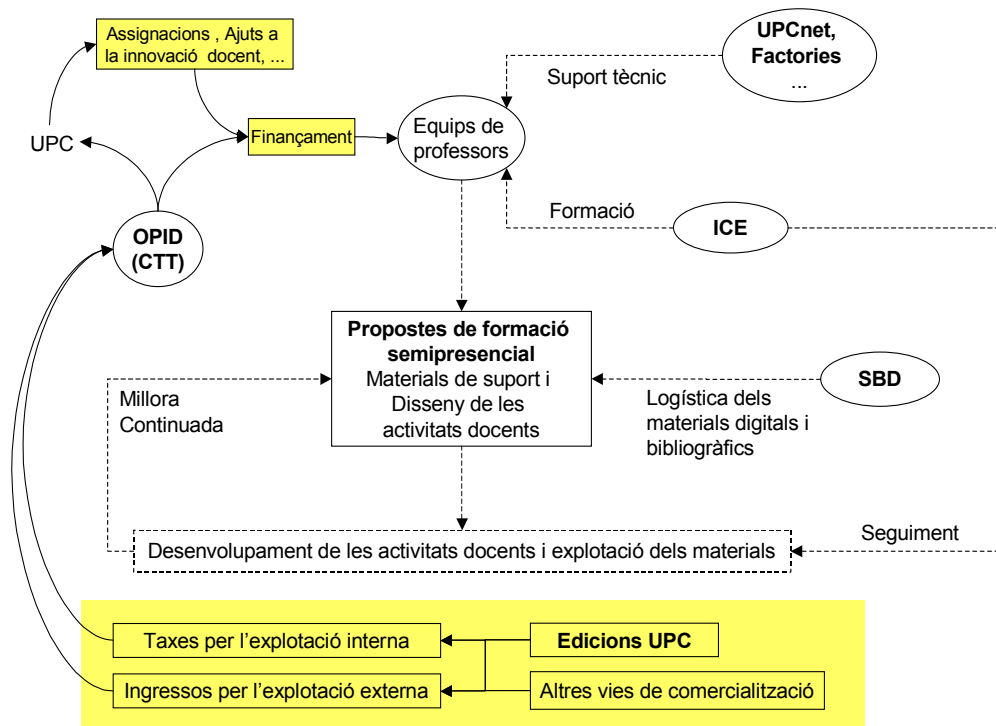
Assignacions , Ajuts a la innovació docent, ...

UPCnet, Factories ...

Suport tècnic

UPC

Finançament

Equips de professors

Formació

ICE

OPID (CTT)

Propostes de formació semipresencial
Materials de suport i Disseny de les activitats docents

Millora Continuada

SBD

Logística dels materials digitals i bibliogràfics

Seguiment

Desenvolupament de les activitats docents i explotació dels materials

Taxes per l'explotació interna

Edicions UPC

Ingressos per l'explotació externa

Altres vies de comercialització